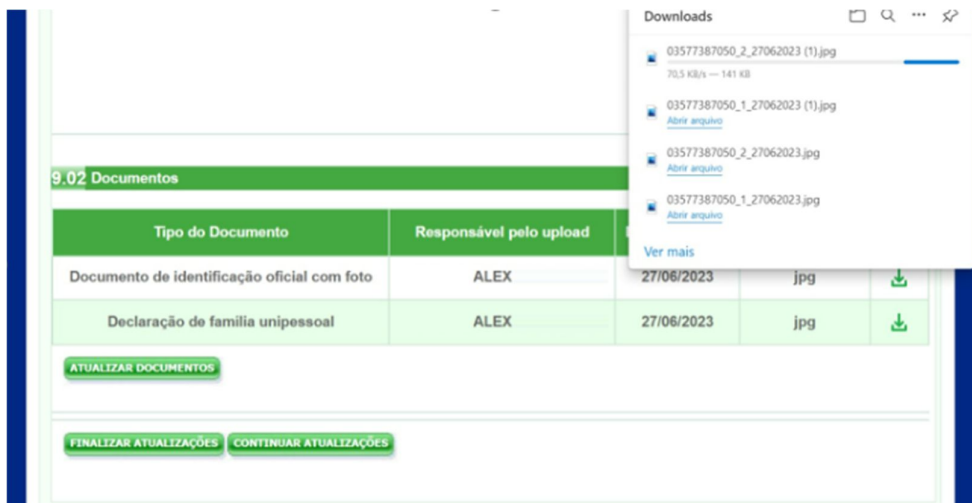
Downloads

03577387050_2_27062023 (1).jpg
70,5 KB/s — 141 KB

03577387050_1_27062023 (1).jpg
Abrir arquivo

03577387050_2_27062023.jpg
Abrir arquivo

03577387050_1_27062023.jpg
Abrir arquivo

Ver mais

9.02 Documentos

| Tipo do Documento | Responsável pelo upload | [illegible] | | |
|---|---|---|---|---|
| Documento de identificação oficial com foto | ALEX | 27/06/2023 | jpg | |
| Declaração de familia unipessoal | ALEX | 27/06/2023 | jpg | |

ATUALIZAR DOCUMENTOS

FINALIZAR ATUALIZAÇÕES CONTINUAR ATUALIZAÇÕES